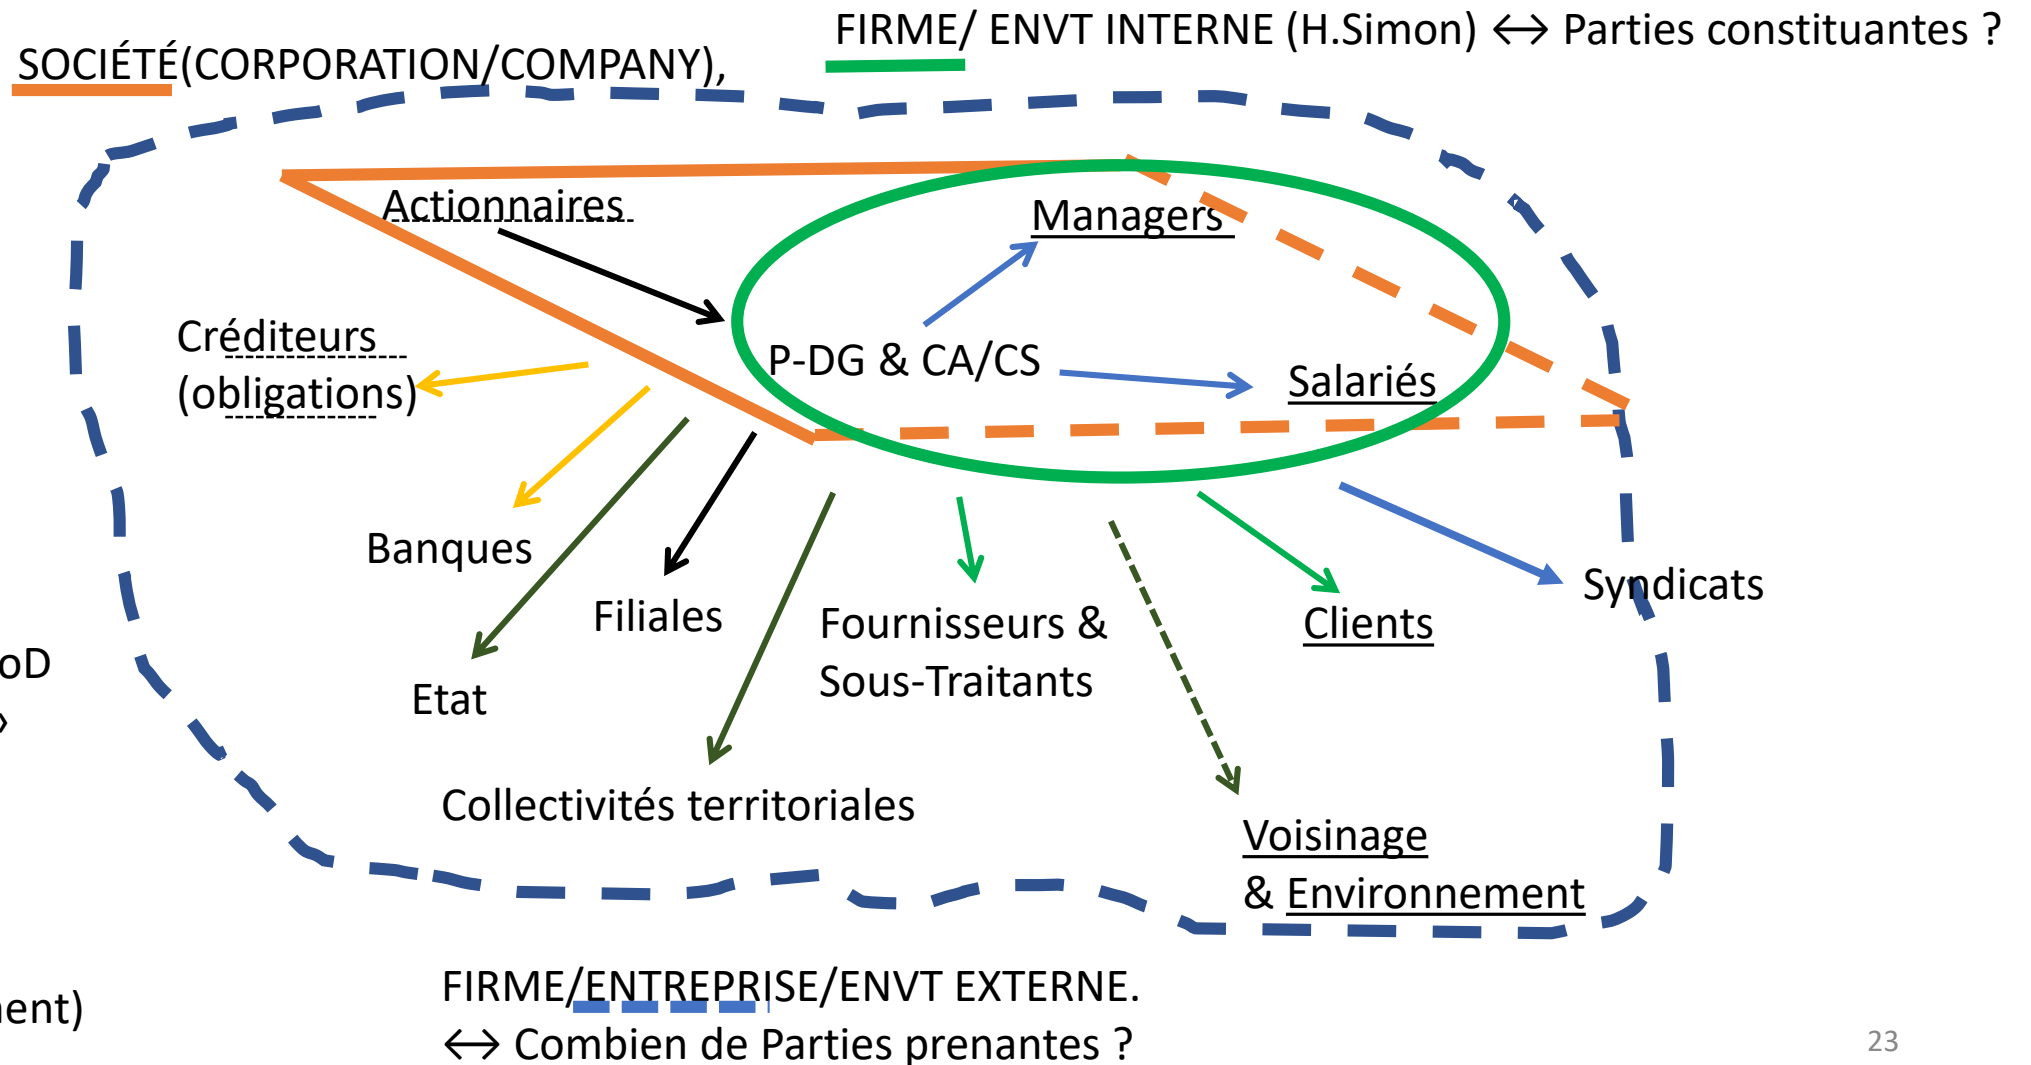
SOCIÉTÉ(CORPORATION/COMPANY),

FIRME/ ENVT INTERNE (H.Simon) ↔ Parties constituantes ?

Actionnaires

Managers

Créditeurs (obligations)

P-DG & CA/CS

Salariés

Banques

Filiales

Etat

Fournisseurs & Sous-Traitants

Clients

Syndicats

oD

Collectivités territoriales

Voisinage & Environnement

ent)

FIRME/ENTREPRISE/ENVT EXTERNE.
↔ Combien de Parties prenantes ?

23